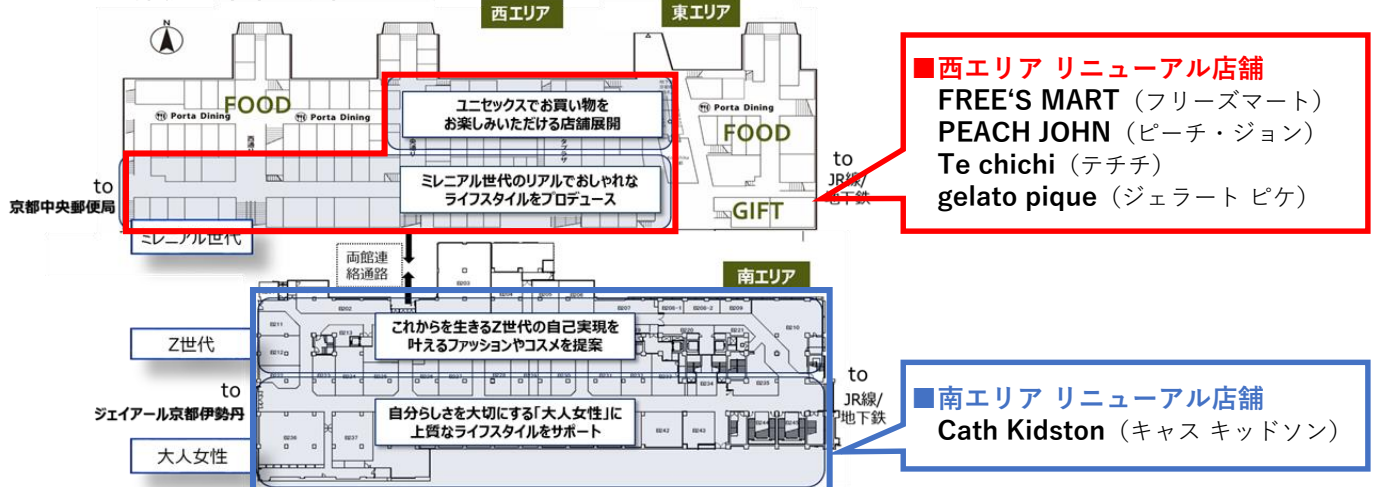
西エリア

東エリア

N

FOOD

Porta Dining

Porta Dining

ユニセックスでお買い物をお楽しみいただける店舗展開

Porta Dining

FOOD

to
京都中央郵便局

ミレニアル世代のリアルでおしゃれなライフスタイルをプロデュース

GIFT

to
JR線/地下鉄

ミレニアル世代

両館連絡通路

南エリア

Z世代

これからを生きるZ世代の自己実現を叶えるファッションやコスメを提案

to
ジェイアール京都伊勢丹

自分らしさを大切にする「大人女性」に上質なライフスタイルをサポート

to
JR線/地下鉄

大人女性

■西エリア リニューアル店舗
FREE'S MART（フリーズマート）
PEACH JOHN（ピーチ・ジョン）
Te chichi（テチチ）
gelato pique（ジェラート ピケ）

■南エリア リニューアル店舗
Cath Kidston（キャス キッドソン）